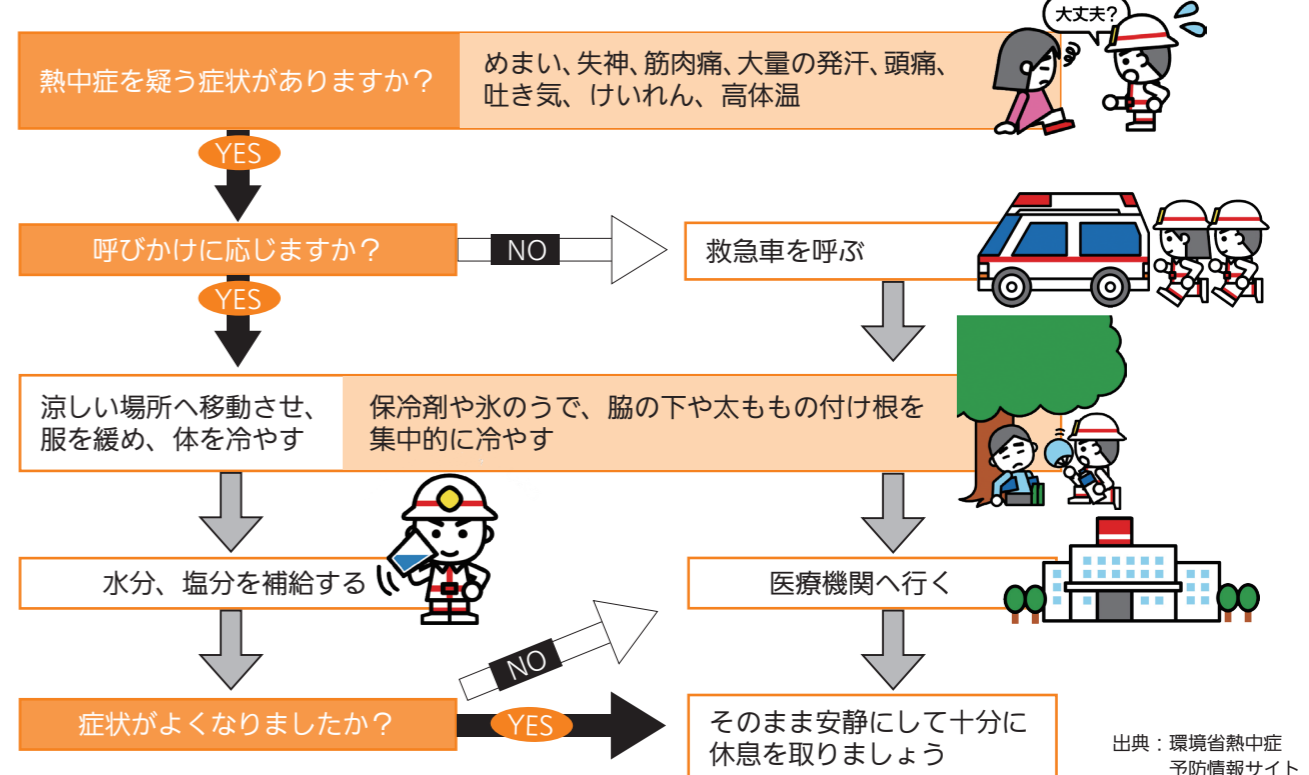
大丈夫?

熱中症を疑う症状がありますか?

めまい、失神、筋肉痛、大量の発汗、頭痛、吐き気、けいれん、高体温

YES

呼びかけに応じますか?

NO

救急車を呼ぶ

YES

涼しい場所へ移動させ、服を緩め、体を冷やす

保冷剤や氷のうで、脇の下や太ももの付け根を集中的に冷やす

水分、塩分を補給する

医療機関へ行く

NO

症状がよくなりましたか?

YES

そのまま安静にして十分に休息を取りましょう

出典:環境省熱中症予防情報サイト